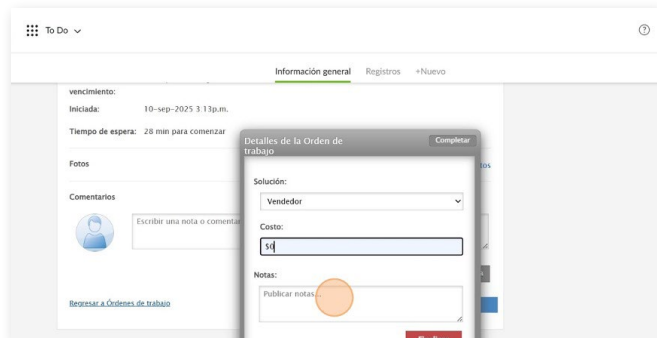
To Do

?

Información general Registros +Nuevo

vencimiento:

Iniciada: 10-sep-2025 3:13p.m.

Tiempo de espera: 28 min para comenzar

Fotos

tos

Comentarios

Escribir una nota o comenta

Regresar a Órdenes de trabajo

Detalles de la Orden de trabajo

Completar

Solución:

Vendedor

Costo:

$0

Notas:

Publicar notas...